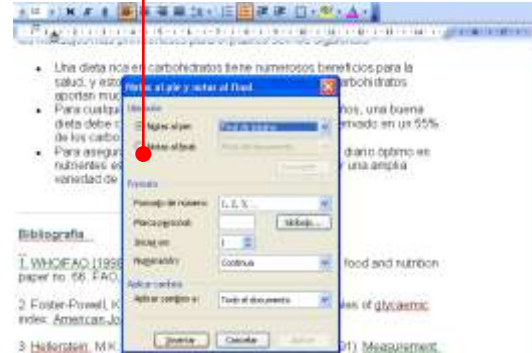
• Una dieta rica en carbohidratos tiene numerosos beneficios para la salud, y esto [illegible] carbohidratos aportan muc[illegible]

• Para cualqui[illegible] tos, una buena dieta debe c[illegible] ervado en un 55% de los carbo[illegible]

• Para asegur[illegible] diario óptimo en nutrientes es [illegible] y una amplia variedad de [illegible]

Notas al pie y notas al final

Ubicación

Notas al pie: Final de página

Notas al final: Final del documento

Convertir...

Formato

Formato de número: 1, 2, 3, ...

Marca personal: Símbolo...

Iniciar en: 1

Numeración: Continua

Aplicar cambios

Aplicar cambios a: Todo el documento

Insertar Cancelar Aplicar

Bibliografía

1. WHO/FAO (199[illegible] food and nutrition paper no. 66. FAO, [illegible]

2. Foster-Powell, K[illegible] les of glycaemic index. American Jo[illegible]

3. Hellerstein, M.K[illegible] 91). Measurement